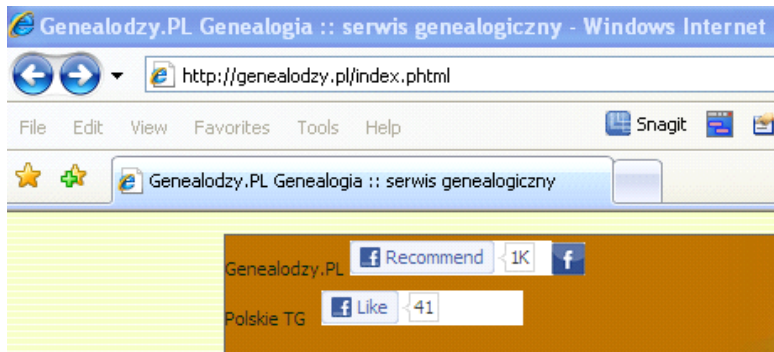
Genealodzy.PL Genealogia :: serwis genealogiczny - Windows Internet

http://genealodzy.pl/index.phtml

File Edit View Favorites Tools Help

Snagit

Genealodzy.PL Genealogia :: serwis genealogiczny

Genealodzy.PL Recommend 1K

Polskie TG Like 41